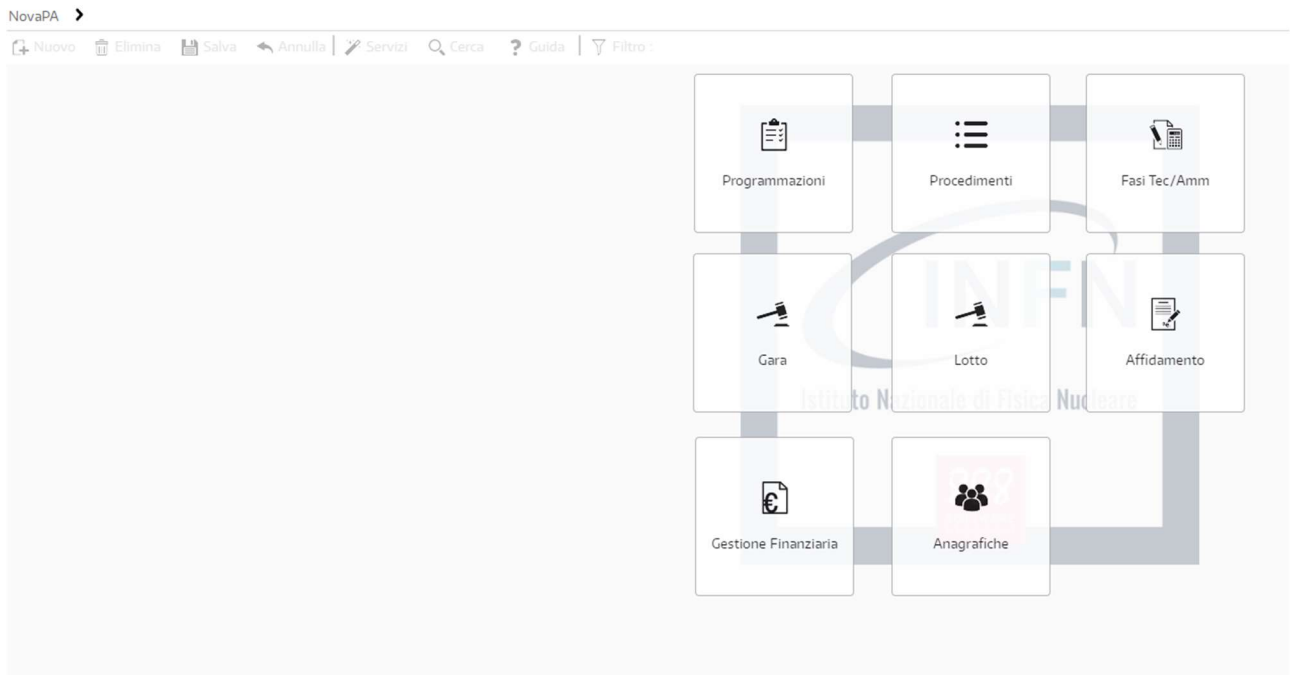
NovaPA

Nuovo Elimina Salva Annulla Servizi Cerca Guida Filtro :

Programmazioni

Procedimenti

Fasi Tec/Amm

Gara

Lotto

Affidamento

INFN
Istituto Nazionale di Fisica Nucleare

Gestione Finanziaria

Anagrafiche